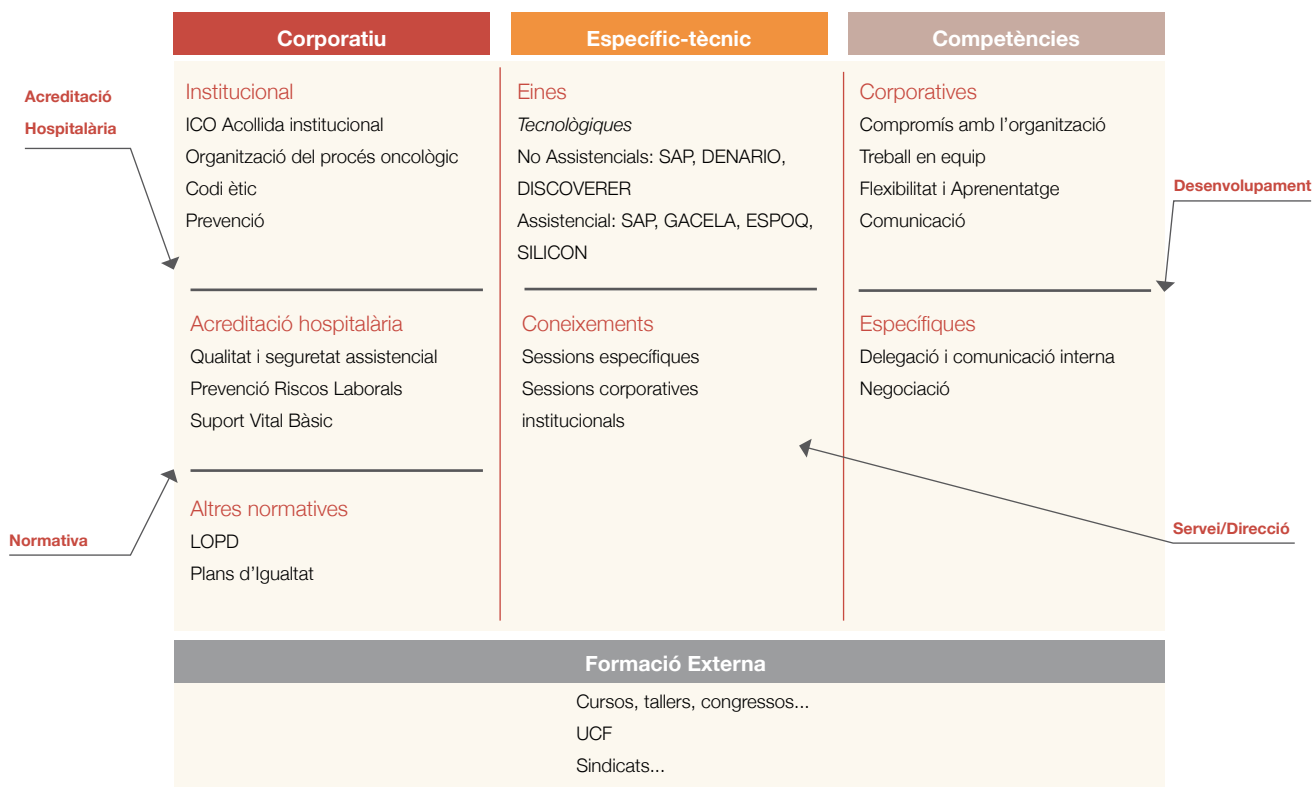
Corporatiu

Específic-tècnic

Competències

Acreditació Hospitalària

Institucional
ICO Acollida institucional
Organització del procés oncològic
Codi ètic
Prevenció

Acreditació hospitalària
Qualitat i seguretat assistencial
Prevenció Riscos Laborals
Suport Vital Bàsic

Altres normatives
LOPD
Plans d'Igualtat

Normativa

Eines
Tecnològiques
No Assistencials: SAP, DENARIO, DISCOVERER
Assistencial: SAP, GACELA, ESPOQ, SILICON

Coneixements
Sessions específiques
Sessions corporatives institucionals

Corporatives
Compromís amb l'organització
Treball en equip
Flexibilitat i Aprenentatge
Comunicació

Desenvolupament

Específiques
Delegació i comunicació interna
Negociació

Servei/Direcció

Formació Externa
Cursos, tallers, congressos...
UCF
Sindicats...